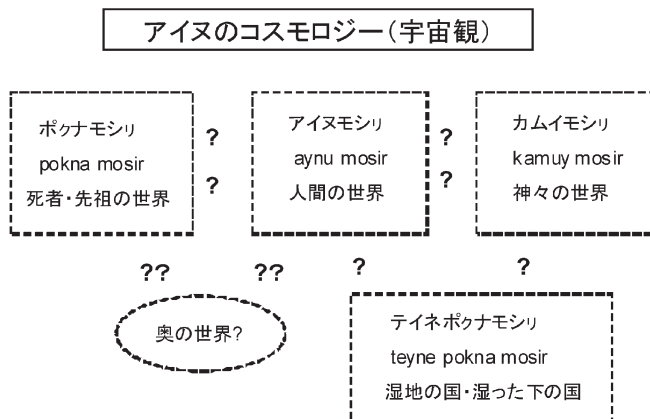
アイヌのコスモロジー（宇宙観）

ポㇰナモシㇼ
pokna mosir
死者・先祖の世界

?
?

アイヌモシㇼ
aynu mosir
人間の世界

?
?

カムイモシㇼ
kamuy mosir
神々の世界

??
??
?
?

奥の世界?

テイネポㇰナモシㇼ
teyne pokna mosir
湿地の国・湿った下の国